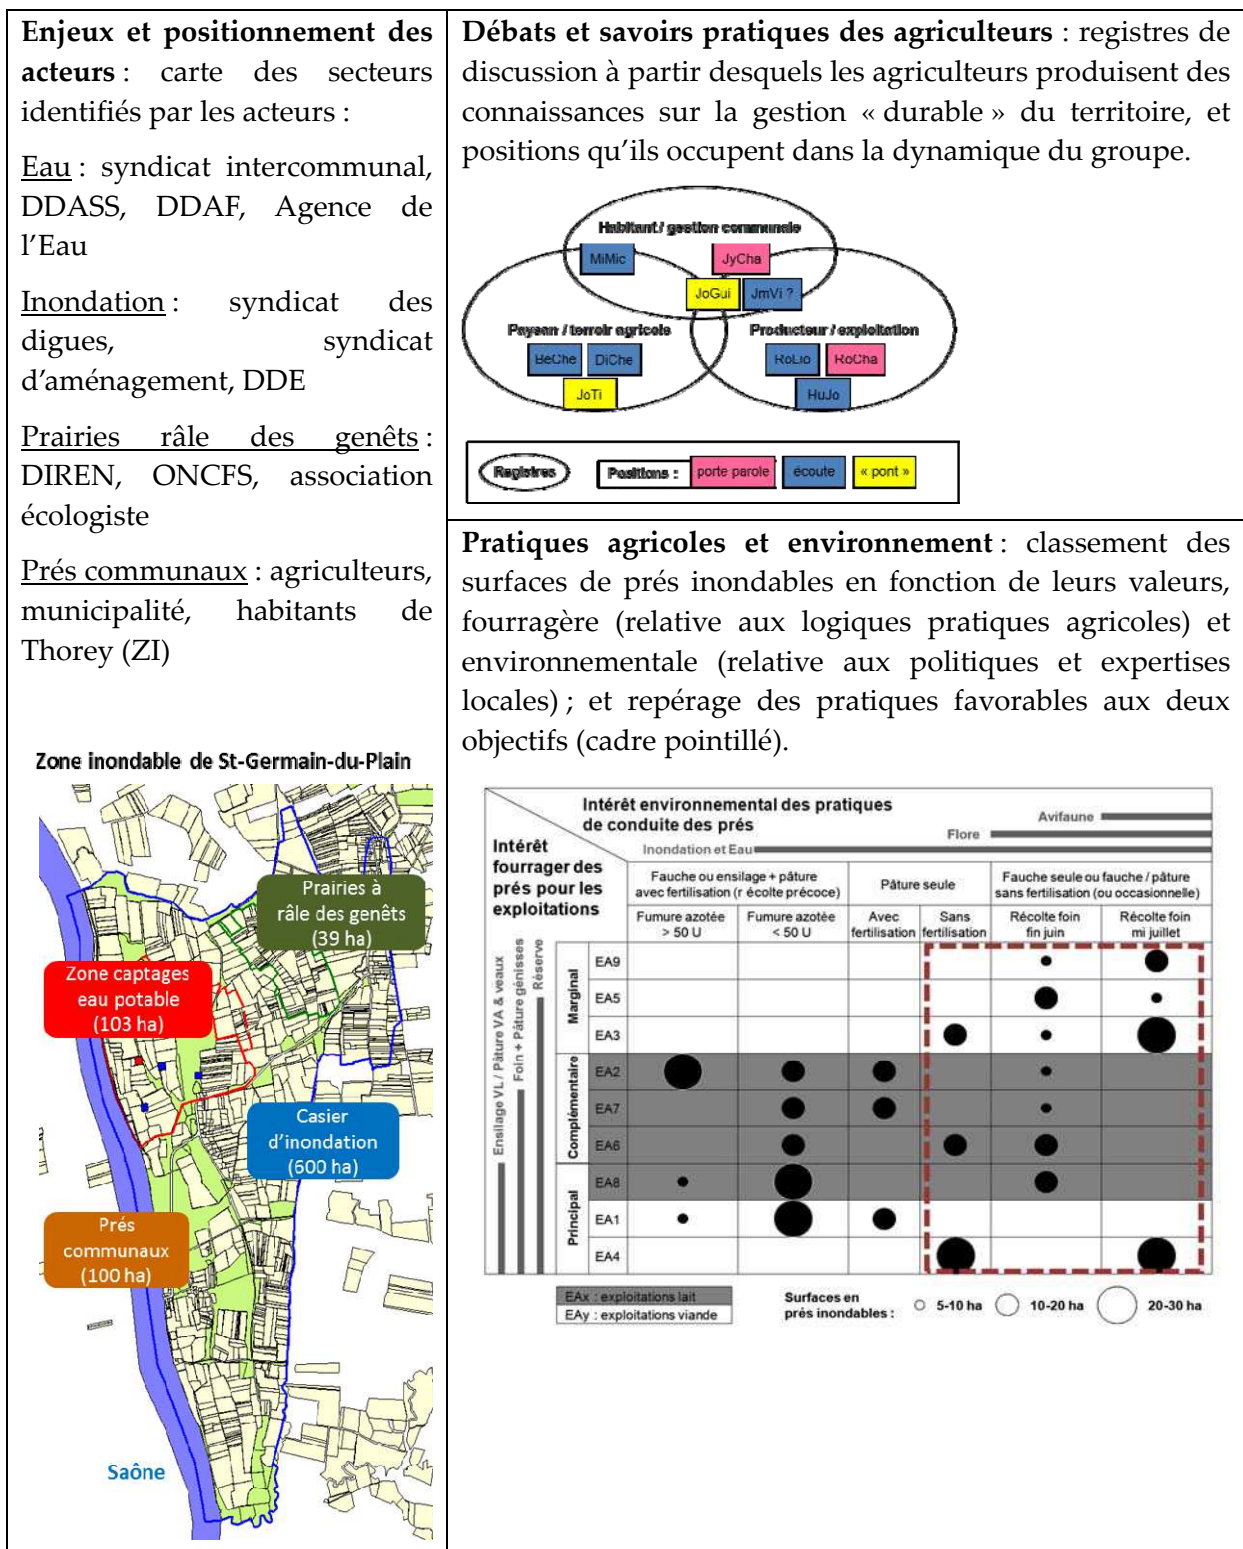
**Enjeux et positionnement des acteurs** : carte des secteurs identifiés par les acteurs :

Eau : syndicat intercommunal, DDASS, DDAF, Agence de l'Eau

Inondation : syndicat des digues, syndicat d'aménagement, DDE

Prairies râle des genêts : DIREN, ONCFS, association écologiste

Prés communaux : agriculteurs, municipalité, habitants de Thorey (ZI)

Zone inondable de St-Germain-du-Plain

Prairies à râle des genêts (39 ha)

Zone captages eau potable (103 ha)

Casier d'inondation (600 ha)

Prés communaux (100 ha)

Saône

**Débats et savoirs pratiques des agriculteurs** : registres de discussion à partir desquels les agriculteurs produisent des connaissances sur la gestion « durable » du territoire, et positions qu'ils occupent dans la dynamique du groupe.

Habitant / gestion communale

MiMic

JyCha

JoGui

JmVi ?

Paysan / terroir agricole

BeChe

DiChe

JoTi

Producteur / exploitation

RoLio

RoCha

HuJo

Registres

Positions :

porte parole

écoute

« pont »

**Pratiques agricoles et environnement** : classement des surfaces de prés inondables en fonction de leurs valeurs, fourragère (relative aux logiques pratiques agricoles) et environnementale (relative aux politiques et expertises locales) ; et repérage des pratiques favorables aux deux objectifs (cadre pointillé).

Intérêt environnemental des pratiques de conduite des prés

Avifaune

Flore

Inondation et Eau

Intérêt fourrager des prés pour les exploitations

| | | Fauche ou ensilage + pâture avec fertilisation (récolte précoce) | | Pâture seule | | Fauche seule ou fauche / pâture sans fertilisation (ou occasionnelle) | |
|---|---|---|---|---|---|---|---|
| | | Fumure azotée > 50 U | Fumure azotée < 50 U | Avec fertilisation | Sans fertilisation | Récolte foin fin juin | Récolte foin mi juillet |
| Marginal | EA9 | | | | | ● | ● |
| | EA5 | | | | | ● | ● |
| | EA3 | | | | ● | ● | ● |
| Complémentaire | EA2 | ● | ● | ● | | ● | |
| | EA7 | | ● | ● | | ● | |
| | EA6 | | ● | | ● | ● | |
| Principal | EA8 | ● | ● | | | ● | |
| | EA1 | ● | ● | ● | | | |
| | EA4 | | | | ● | | ● |

Ensilage VL / Pâture VA & veaux

Foin + Pâture génisses

Réserve

EAx : exploitations lait

EAy : exploitations viande

Surfaces en prés inondables : 5-10 ha 10-20 ha 20-30 ha